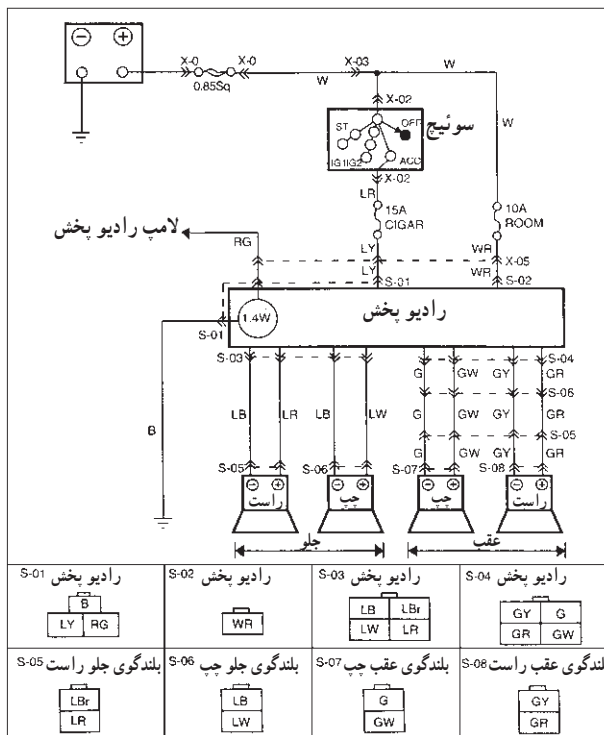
⊖ ⊕

X-0 X-0
0.85Sq
W
X-03
W
X-02
ST
OFF
سوئیچ
IG1IG2
ACC
X-02
W
LR
15A
CIGAR
10A
ROOM
لامپ رادیو پخش
RG
LY
WR
LY
X-05
WR
S-01
S-02
رادیو پخش
1.4W
S-01
S-03
S-04
G
GW
GY
GR
S-06
G
GW
GR
S-05
LB
LR
LB
LW
G
GW
GY
GR
B
S-05
S-06
S-07
S-08
⊖ ⊕
راست
⊖ ⊕
چپ
⊖ ⊕
چپ
⊖ ⊕
راست
جلو
عقب

| S-01 رادیو پخش | S-02 رادیو پخش | S-03 رادیو پخش | S-04 رادیو پخش |
|---|---|---|---|
| B / LY RG | WR | LB LBr / LW LR | GY G / GR GW |
| S-05 بلندگوی جلو راست | S-06 بلندگوی جلو چپ | S-07 بلندگوی عقب چپ | S-08 بلندگوی عقب راست |
| LBr / LR | LB / LW | G / GW | GY / GR |